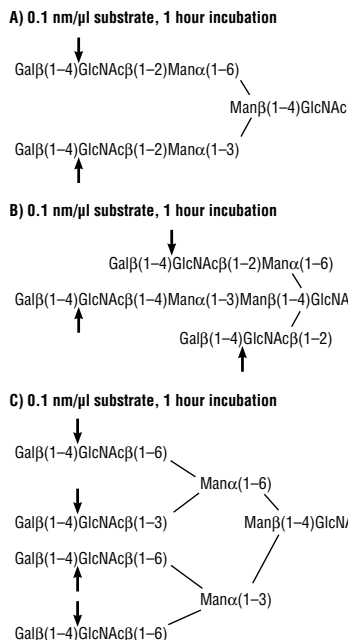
A) 0.1 nm/µl substrate, 1 hour incubation

Galβ(1–4)GlcNAcβ(1–2)Manα(1–6)

Manβ(1–4)GlcNAc

Galβ(1–4)GlcNAcβ(1–2)Manα(1–3)

B) 0.1 nm/µl substrate, 1 hour incubation

Galβ(1–4)GlcNAcβ(1–2)Manα(1–6)

Galβ(1–4)GlcNAcβ(1–4)Manα(1–3)Manβ(1–4)GlcNA

Galβ(1–4)GlcNAcβ(1–2)

C) 0.1 nm/µl substrate, 1 hour incubation

Galβ(1–4)GlcNAcβ(1–6)

Manα(1–6)

Galβ(1–4)GlcNAcβ(1–3)

Manβ(1–4)GlcN

Galβ(1–4)GlcNAcβ(1–6)

Manα(1–3)

Galβ(1–4)GlcNAcβ(1–6)